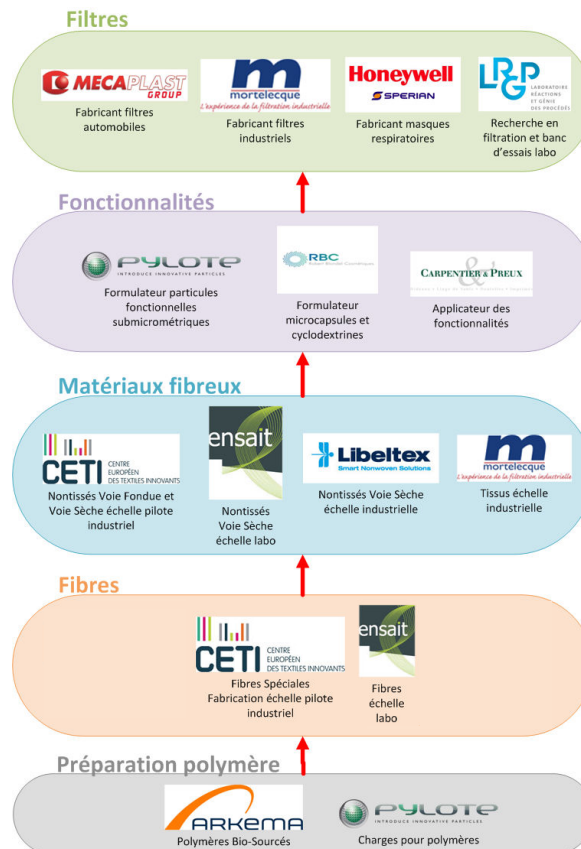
Filtres

MECAPLAST GROUP
Fabricant filtres automobiles

mortelecque
L'expérience de la filtration industrielle
Fabricant filtres industriels

Honeywell
SPERIAN
Fabricant masques respiratoires

LRGP
LABORATOIRE RÉACTIONS ET GÉNIE DES PROCÉDÉS
Recherche en filtration et banc d'essais labo

Fonctionnalités

PYLOTE
INTRODUCE INNOVATIVE PARTICLES
Formulateur particules fonctionnelles submicrométriques

RBC
Formulateur microcapsules et cyclodextrines

CARPENTIER & PREUX
Applicateur des fonctionnalités

Matériaux fibreux

CETI
CENTRE EUROPÉEN DES TEXTILES INNOVANTS
Nontissés Voie Fondue et Voie Sèche échelle pilote industriel

ensait
Nontissés Voie Sèche échelle labo

Libeltex
Smart Nonwoven Solutions
Nontissés Voie Sèche échelle industrielle

mortelecque
L'expérience de la filtration industrielle
Tissus échelle industrielle

Fibres

CETI
CENTRE EUROPÉEN DES TEXTILES INNOVANTS
Fibres Spéciales Fabrication échelle pilote industriel

ensait
Fibres échelle labo

Préparation polymère

ARKEMA
Polymères Bio-Sourcés

PYLOTE
INTRODUCE INNOVATIVE PARTICLES
Charges pour polymères